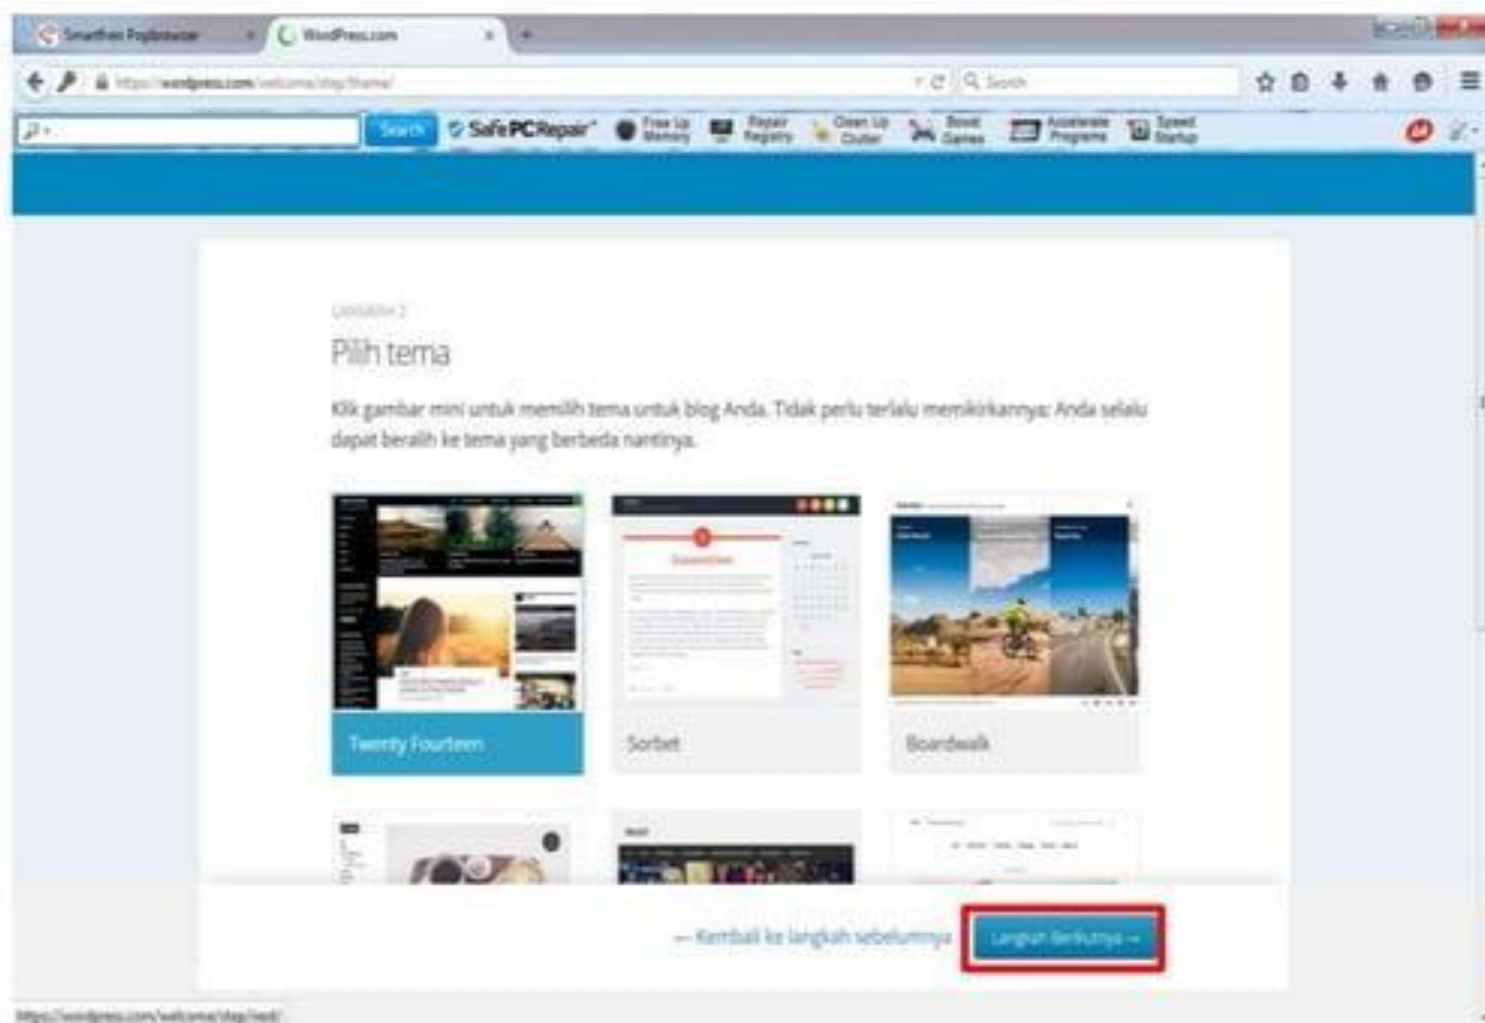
Smartfren Poplounge
WordPress.com
https://wordpress.com/welcome/step/theme/
Search
Search
SafePCRepair
Free Up Memory
Repair Registry
Clean Up Clutter
Boost Games
Accelerate Programs
Speed Startup

LANGKAH 2
Pilih tema

Klik gambar mini untuk memilih tema untuk blog Anda. Tidak perlu terlalu memikirkannya: Anda selalu dapat beralih ke tema yang berbeda nantinya.

Twenty Fourteen
Sorbet
Boardwalk

← Kembali ke langkah sebelumnya
Langkah Berikutnya →

https://wordpress.com/welcome/step/next/